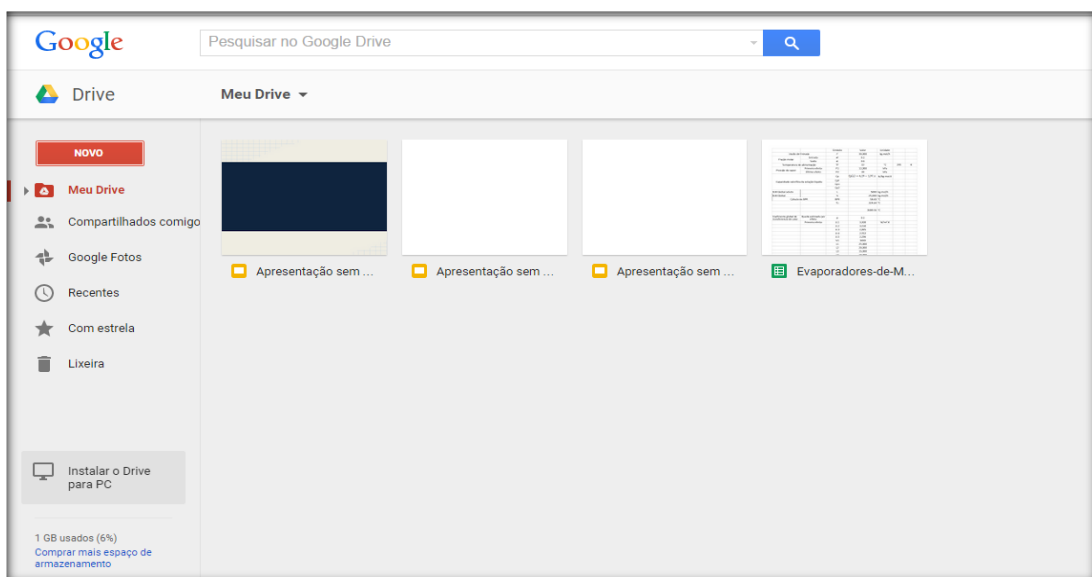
Google

Pesquisar no Google Drive

Drive

Meu Drive

NOVO

Meu Drive

Compartilhados comigo

Google Fotos

Recentes

Com estrela

Lixeira

Apresentação sem ...

Apresentação sem ...

Apresentação sem ...

Evaporadores-de-M...

Instalar o Drive para PC

1 GB usados (6%)

Comprar mais espaço de armazenamento